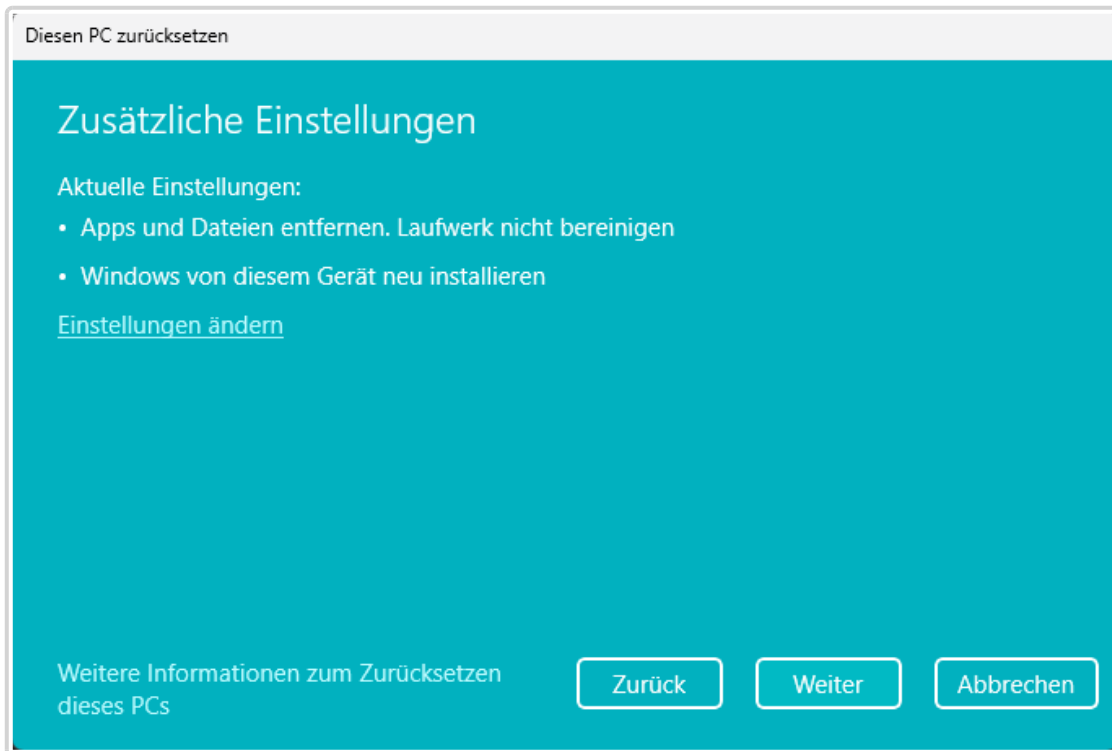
Diesen PC zurücksetzen

Zusätzliche Einstellungen

Aktuelle Einstellungen:

• Apps und Dateien entfernen. Laufwerk nicht bereinigen

• Windows von diesem Gerät neu installieren

Einstellungen ändern

Weitere Informationen zum Zurücksetzen dieses PCs

Zurück

Weiter

Abbrechen